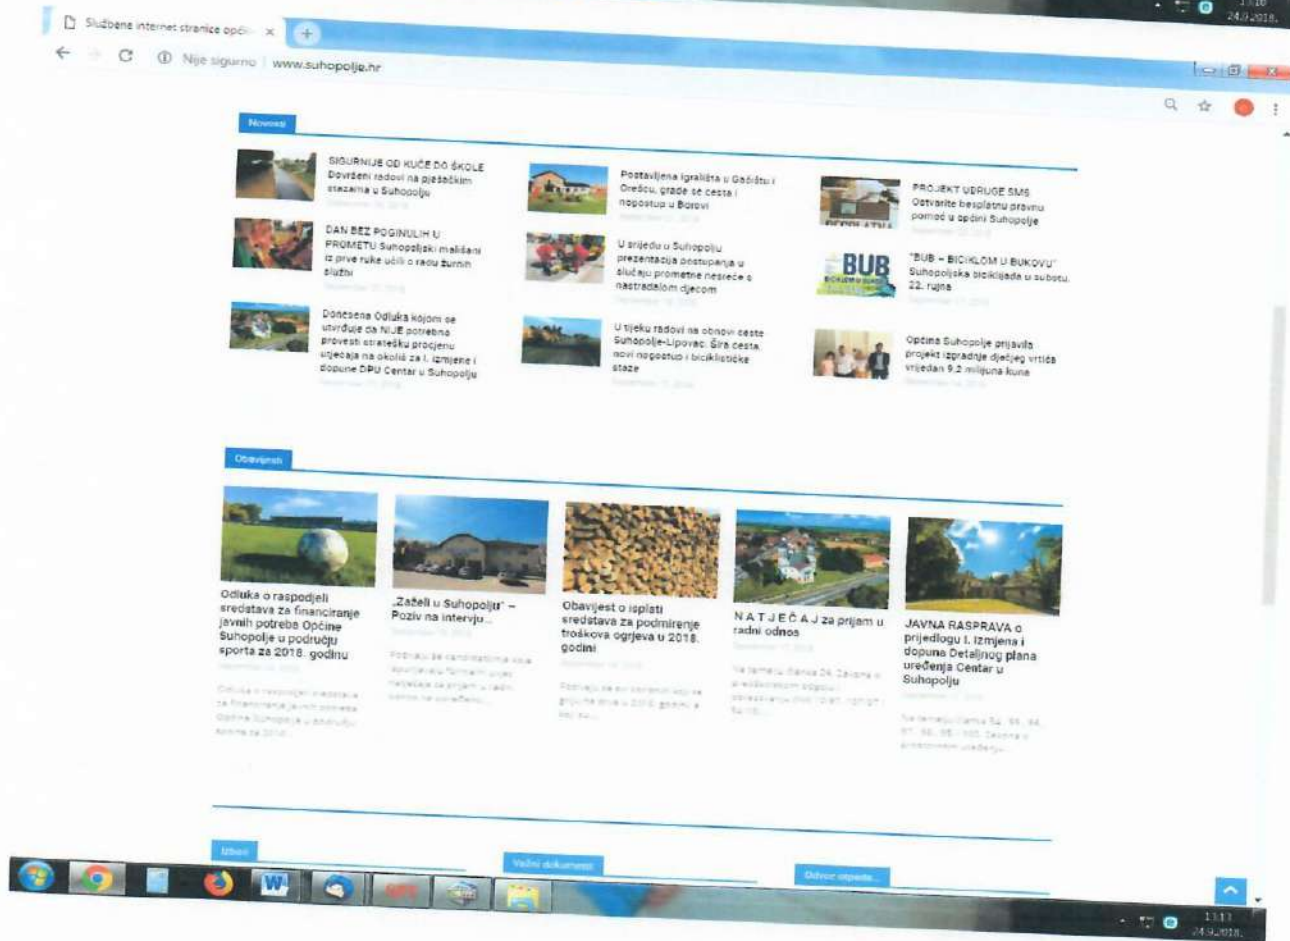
Službene internet stranice općin ×

Nije sigurno | www.suhopolje.hr

Novosti

SIGURNIJE OD KUĆE DO ŠKOLE Dovršeni radovi na pješačkim stazama u Suhopolju

DAN BEZ POGINULIH U PROMETU Suhopoljski mališani iz prve ruke učili o radu žurnih službi

Donesena Odluka kojom se utvrđuje da NIJE potrebna provesti stratešku procjenu utjecaja na okoliš za I. izmjene i dopune DPU Centar u Suhopolju

Postavljena igrališta u Gaćištu i Orešcu, grade se cesta i nogostup u Borovi

U srijedu u Suhopolju prezentacija postupanja u slučaju prometne nesreće s nastradalom djecom

U tijeku radovi na obnovi ceste Suhopolje-Lipovac: Šira cesta, novi nogostup i biciklističke staze

PROJEKT UDRUGE SMS Ostvarite besplatnu pravnu pomoć u općini Suhopolje

"BUB – BICIKLOM U BUKOVU" Suhopoljska biciklijada u subotu, 22. rujna

Općina Suhopolje prijavila projekt izgradnje dječjeg vrtića vrijedan 9,2 milijuna kuna

Obavijesti

Odluka o raspodjeli sredstava za financiranje javnih potreba Općine Suhopolje u području sporta za 2018. godinu

„Zaželi u Suhopolju" – Poziv na intervju...

Obavijest o isplati sredstava za podmirenje troškova ogrjeva u 2018. godini

N A T J E Č A J za prijam u radni odnos

JAVNA RASPRAVA o prijedlogu I. Izmjena i dopuna Detaljnog plana uređenja Centar u Suhopolju

Izbori

Važni dokumenti

Odvoz otpada

13:17
24.9.2018.